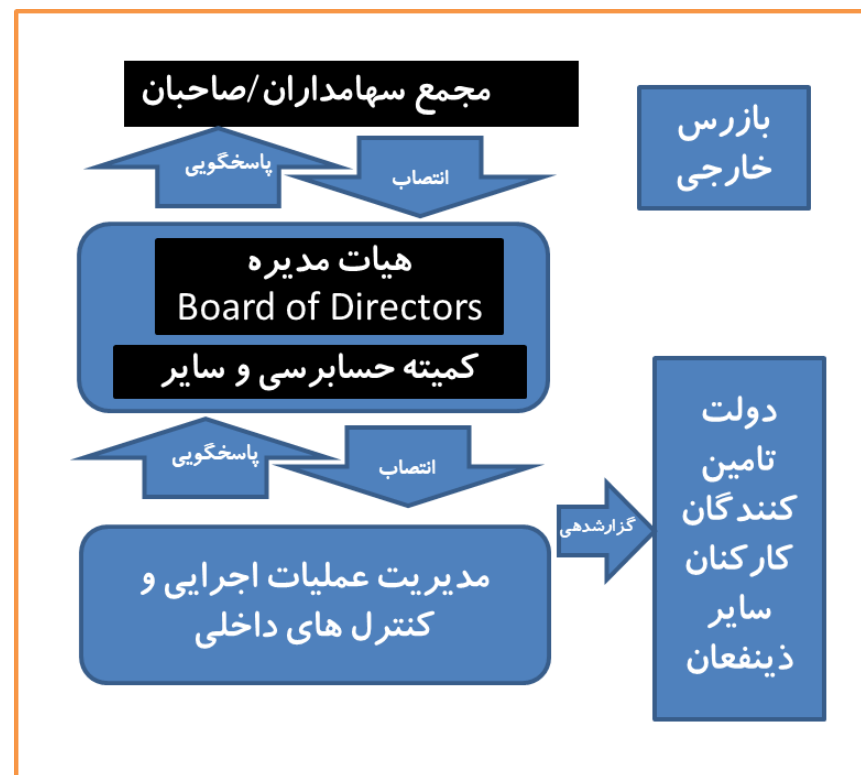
مجمع سهامداران/صاحبان

بازرس خارجی

پاسخگویی

انتصاب

هیات مدیره
Board of Directors
کمیته حسابرسی و سایر

پاسخگویی

انتصاب

گزارشدهی

دولت
تامین کنندگان
کارکنان
سایر ذینفعان

مدیریت عملیات اجرایی و کنترل های داخلی